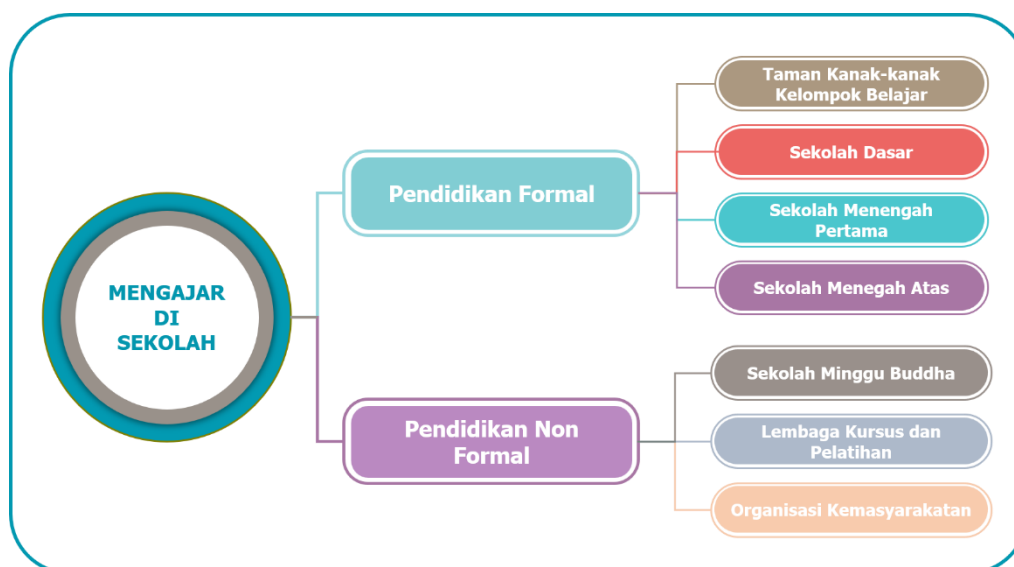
MENGAJAR DI SEKOLAH

Pendidikan Formal

Taman Kanak-kanak Kelompok Belajar

Sekolah Dasar

Sekolah Menengah Pertama

Sekolah Menegah Atas

Pendidikan Non Formal

Sekolah Minggu Buddha

Lembaga Kursus dan Pelatihan

Organisasi Kemasyarakatan